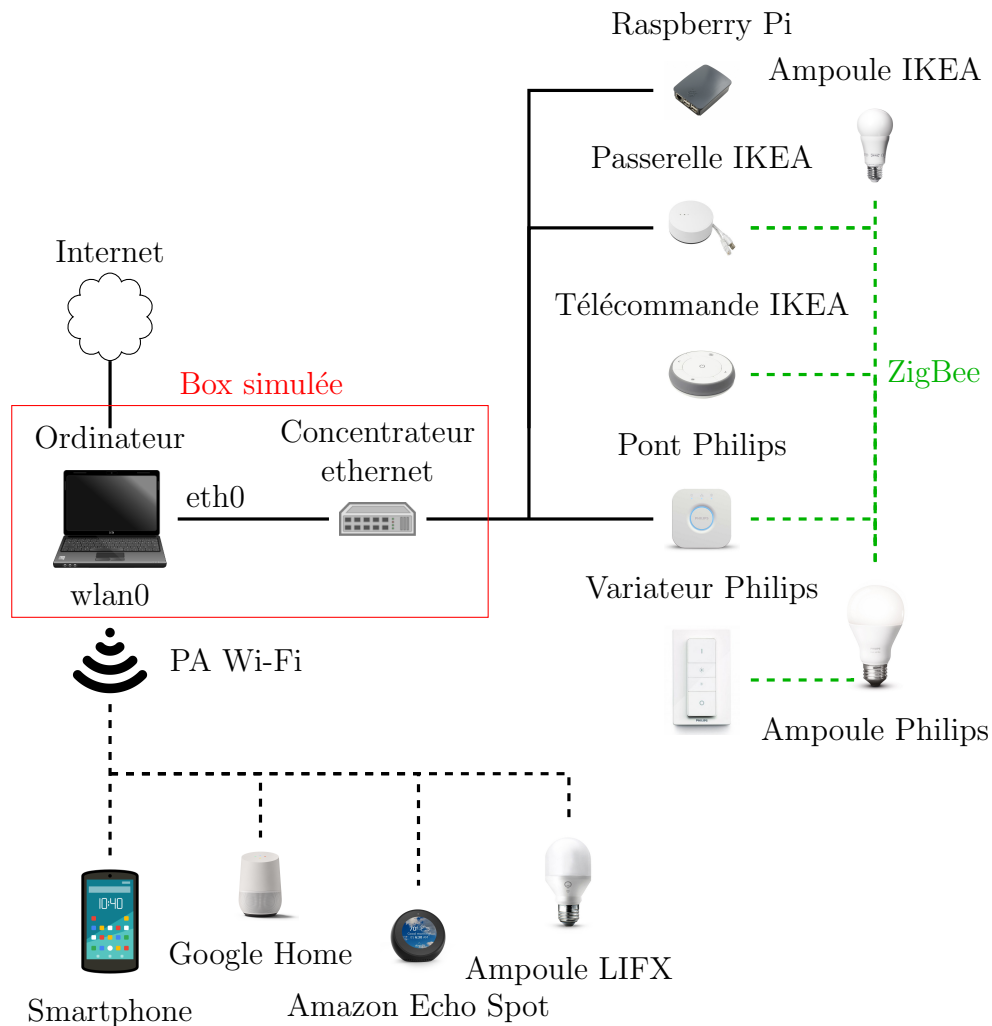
Raspberry Pi

Ampoule IKEA

Passerelle IKEA

Internet

Télécommande IKEA

ZigBee

Box simulée

Ordinateur

Concentrateur ethernet

Pont Philips

eth0

wlan0

Variateur Philips

PA Wi-Fi

Ampoule Philips

10:40

Google Home

Amazon Echo Spot

Ampoule LIFX

Smartphone